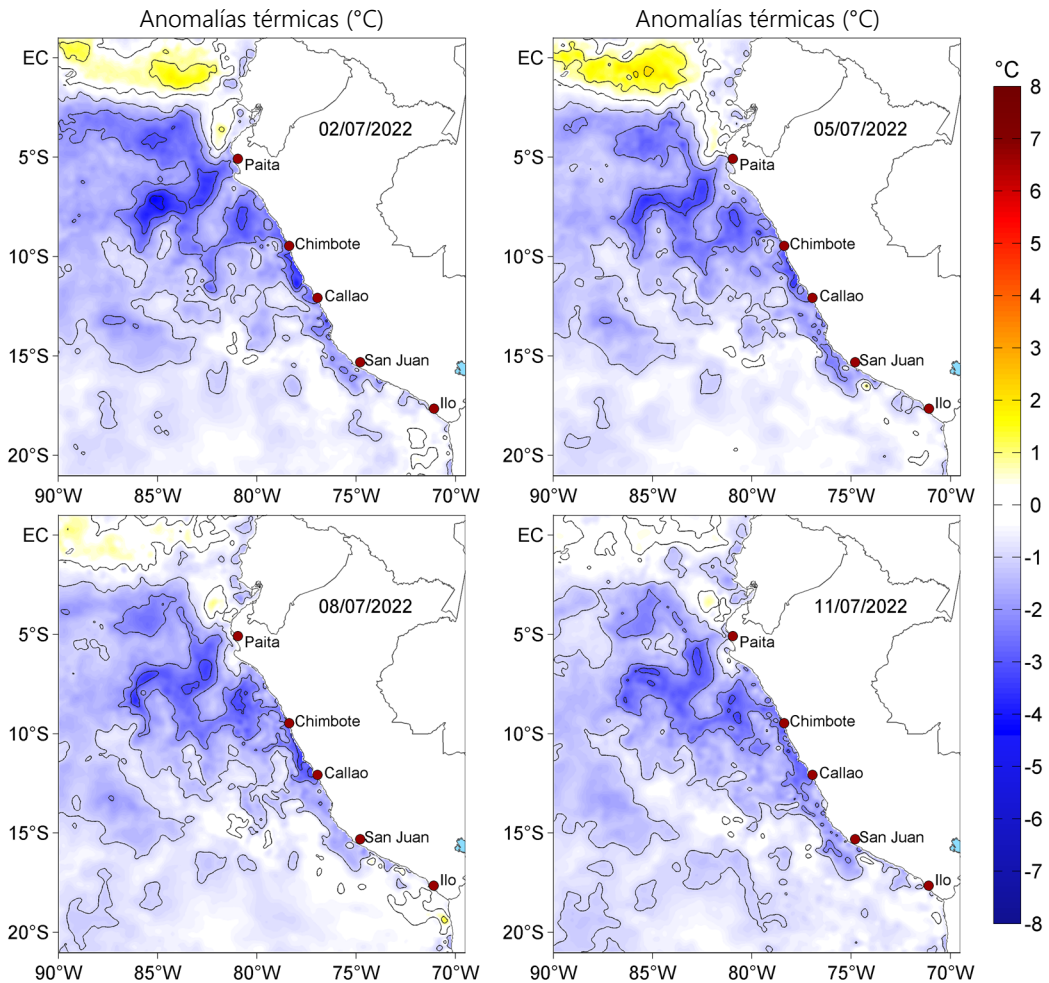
Anomalías térmicas (°C)

EC
5°S
10°S
15°S
20°S
02/07/2022
Paita
Chimbote
Callao
San Juan
Ilo
90°W 85°W 80°W 75°W 70°W

Anomalías térmicas (°C)

EC
5°S
10°S
15°S
20°S
05/07/2022
Paita
Chimbote
Callao
San Juan
Ilo
90°W 85°W 80°W 75°W 70°W

°C
8
7
6
5
4
3
2
1
0
-1
-2
-3
-4
-5
-6
-7
-8

EC
5°S
10°S
15°S
20°S
08/07/2022
Paita
Chimbote
Callao
San Juan
Ilo
90°W 85°W 80°W 75°W 70°W

EC
5°S
10°S
15°S
20°S
11/07/2022
Paita
Chimbote
Callao
San Juan
Ilo
90°W 85°W 80°W 75°W 70°W